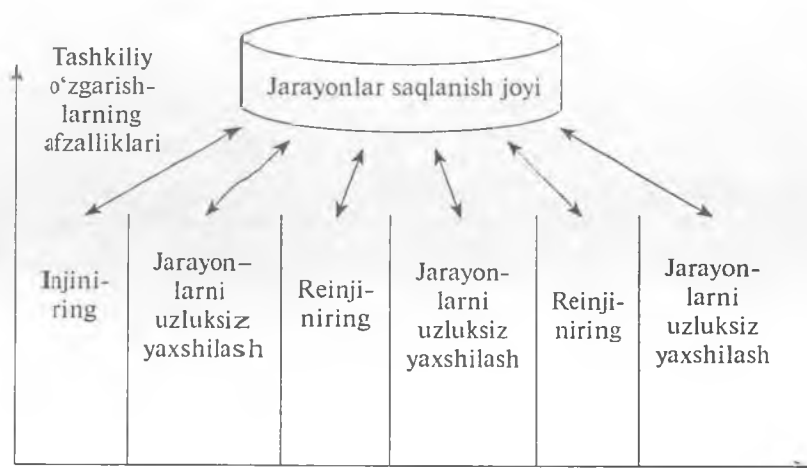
Tashkiliy o'zgarishlarning afzalliklari

Jarayonlar saqlanish joyi

Injiniring

Jarayonlarni uzluksiz yaxshilash

Reinjiniring

Jarayonlarni uzluksiz yaxshilash

Reinjiniring

Jarayonlarni uzluksiz yaxshilash